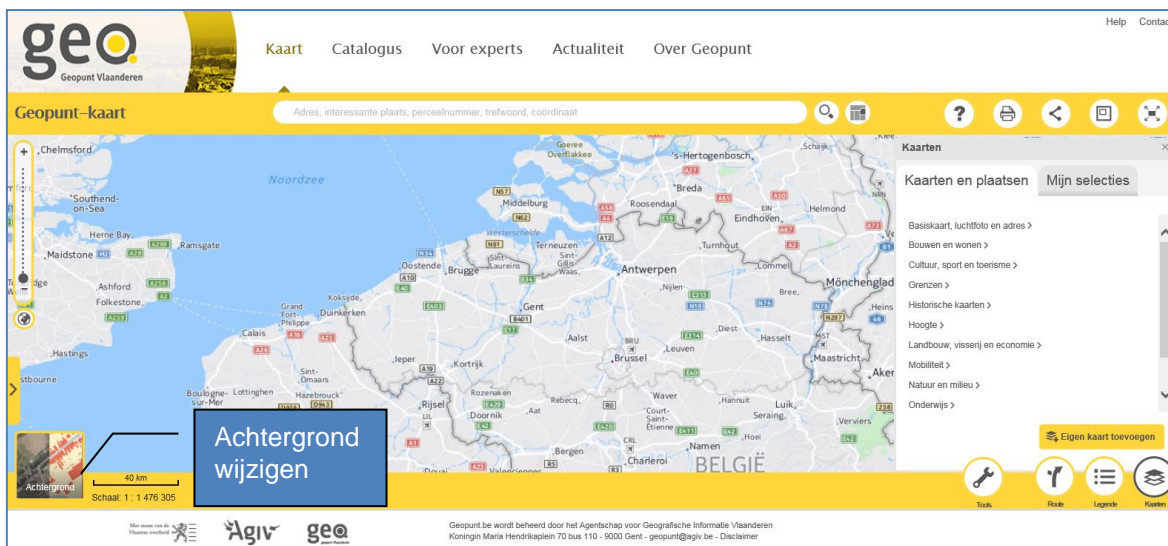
Help Contac

geo
Geopunt Vlaanderen

Kaart Catalogus Voor experts Actualiteit Over Geopunt

Geopunt-kaart

Adres, interessante plaats, perceelnummer, trefwoord, coördinaat

Kaarten

Kaarten en plaatsen Mijn selecties

Basiskaart, luchtfoto en adres >
Bouwen en wonen >
Cultuur, sport en toerisme >
Grenzen >
Historische kaarten >
Hoogte >
Landbouw, visserij en economie >
Mobiliteit >
Natuur en milieu >
Onderwijs >

Eigen kaart toevoegen

Chelmsford
Noordzee
Southend-on-Sea
Herne Bay
Ramsgate
Maidstone
Ashford
Folkestone
Hastings
Calais
Dunkerken
Koksijde
Grand-Fort-Philippe
Oostende
Brugge
Middelburg
Goeree Overflakkee
's-Hertogenbosch
Breda
Roosendaal
Eindhoven
Helmond
Westerschelde
Terneuzen
Sint-Gillis-Waas
Antwerpen
Turnhout
Lommel
Mönchengladbach
Gent
Aalst
Brussel
Leuven
Hasselt
Diest
Maastricht
Ieper
Kortrijk
Rijsel
Doornik
Mons
Charleroi
Namen
Luik
Seraing
Hoei
Waver
Hannut
Verviers
Nijlen
Bree
Heins
Aker
Sint-Omaars
Hazebrouck
Boulogne-sur-Mer
Lottinghen
Rozenaken
Rebecq
Court-Saint-Étienne
Bergen
Douai
Valenciennes
BELGIË
CRL
BRU
LIL
Aat
Schaijk

Achtergrond wijzigen

Achtergrond
40 km
Schaal: 1 : 1 476 305

Tools Route Legende Kaarten

Agiv geo

Geopunt.be wordt beheerd door het Agentschap voor Geografische Informatie Vlaanderen
Koningin Maria Hendrikaplein 70 bus 110 - 9000 Gent - geopunt@agiv.be - Disclaimer